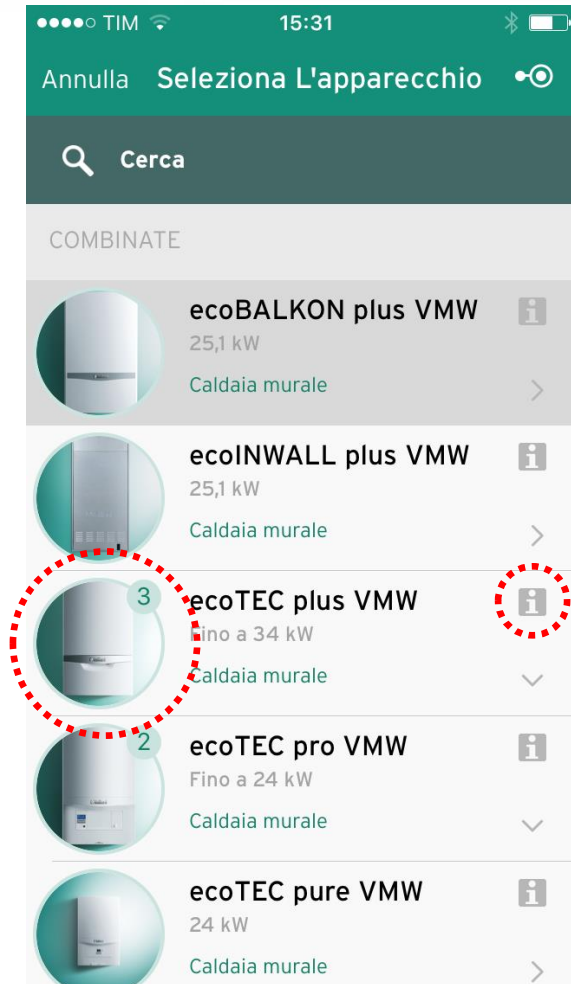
●●●●○ TIM 15:31

Annulla Seleziona L'apparecchio

Cerca

COMBINATE

ecoBALKON plus VMW
25,1 kW
Caldaia murale

ecoINWALL plus VMW
25,1 kW
Caldaia murale

3
ecoTEC plus VMW
Fino a 34 kW
Caldaia murale

2
ecoTEC pro VMW
Fino a 24 kW
Caldaia murale

ecoTEC pure VMW
24 kW
Caldaia murale